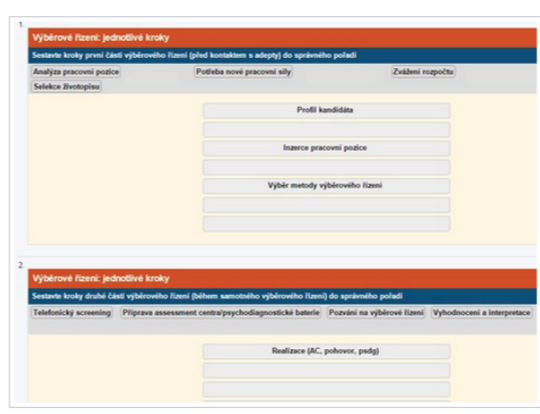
1.

Výběrové řízení: jednotlivé kroky

Sestavte kroky první části výběrového řízení (před kontaktem s adepty) do správného pořadí

Analýza pracovní pozice

Potřeba nové pracovní síly

Zvážení rozpočtu

Selekce životopisů

Profil kandidáta

Inzerce pracovní pozice

Výběr metody výběrového řízení

2.

Výběrové řízení: jednotlivé kroky

Sestavte kroky druhé části výběrového řízení (během samotného výběrového řízení) do správného pořadí

Telefonický screening

Příprava assessment centra/psychodiagnostické baterie

Pozvání na výběrové řízení

Vyhodnocení a interpretace

Realizace (AC, pohovor, psdg)